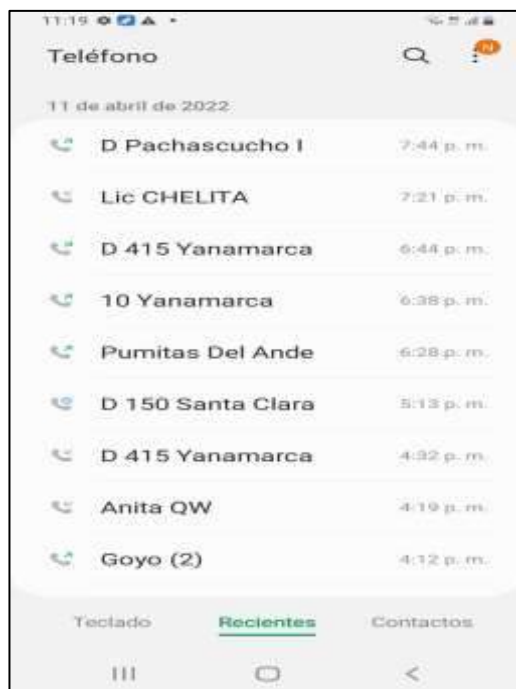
11:19

Teléfono

N

11 de abril de 2022

D Pachascucho I 7:44 p. m.

Lic CHELITA 7:21 p. m.

D 415 Yanamarca 6:44 p. m.

10 Yanamarca 6:38 p. m.

Pumitas Del Ande 6:28 p. m.

D 150 Santa Clara 5:13 p. m.

D 415 Yanamarca 4:32 p. m.

Anita QW 4:19 p. m.

Goyo (2) 4:12 p. m.

Teclado Recientes Contactos